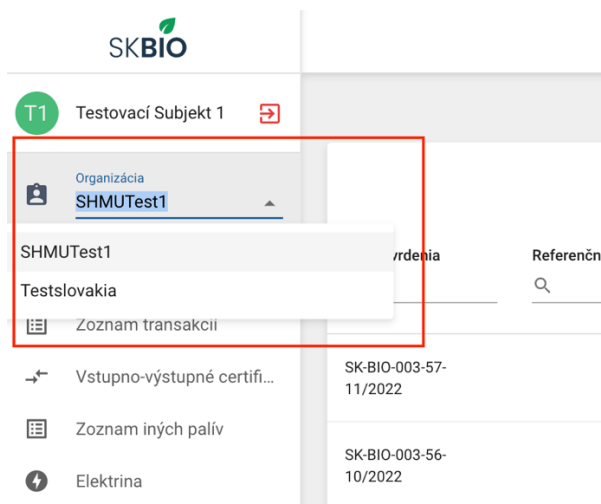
SKBIO

T1 Testovací Subjekt 1

Organizácia
SHMUTest1

SHMUTest1
Testslovakia

Zoznam transakcií
Vstupno-výstupné certifi...
Zoznam iných palív
Elektrina

vrdenia
Referenčn

SK-BIO-003-57-11/2022
SK-BIO-003-56-10/2022